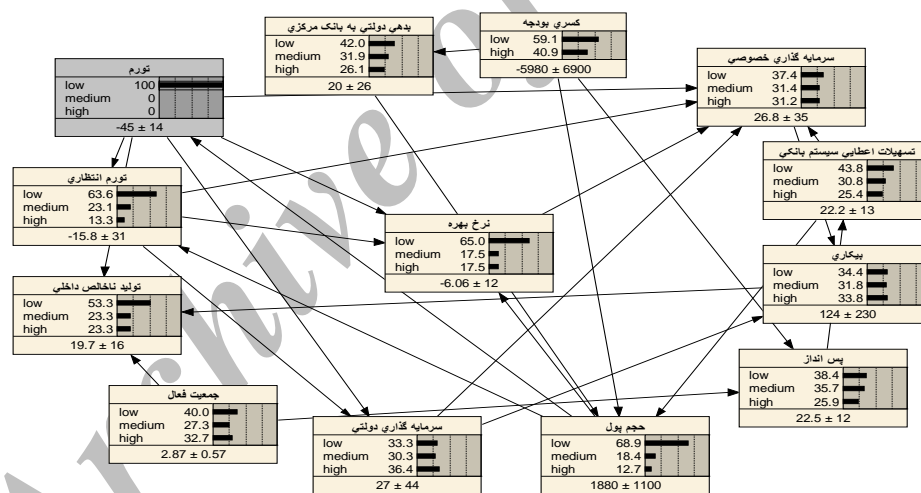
بدهي دولتي به بانك مركزي
low 42.0
medium 31.9
high 26.1
20 ± 26

كسري بودجه
low 59.1
high 40.9
-5980 ± 6900

سرمايه گذاري خصوصي
low 37.4
medium 31.4
high 31.2
26.8 ± 35

تورم
low 100
medium 0
high 0
-45 ± 14

تسهيلات اعطايي سيستم بانكي
low 43.8
medium 30.8
high 25.4
22.2 ± 13

تورم انتظاري
low 63.6
medium 23.1
high 13.3
-15.8 ± 31

نرخ بهره
low 65.0
medium 17.5
high 17.5
-6.06 ± 12

بيكاري
low 34.4
medium 31.8
high 33.8
124 ± 230

توليد ناخالص داخلي
low 53.3
medium 23.3
high 23.3
19.7 ± 16

پس انداز
low 38.4
medium 35.7
high 25.9
22.5 ± 12

جمعيت فعال
low 40.0
medium 27.3
high 32.7
2.87 ± 0.57

سرمايه گذاري دولتي
low 33.3
medium 30.3
high 36.4
27 ± 44

حجم پول
low 68.9
medium 18.4
high 12.7
1880 ± 1100